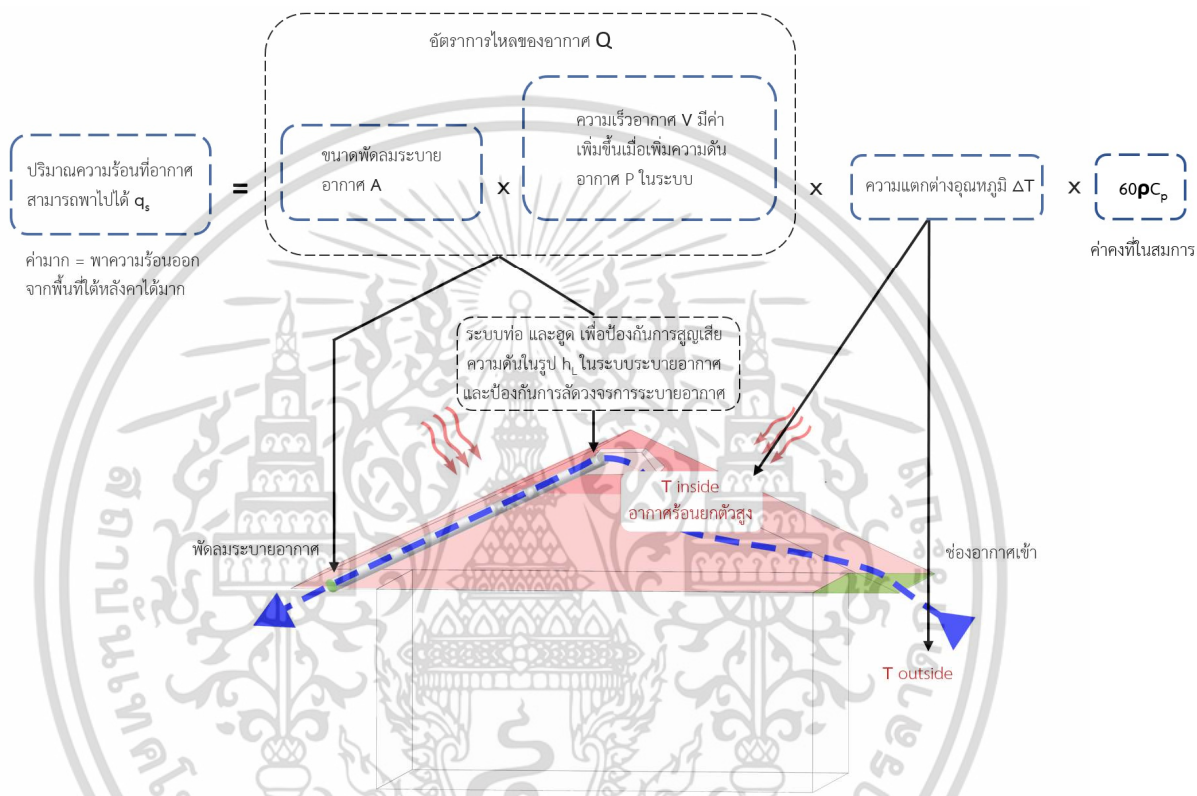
อัตราการไหลของอากาศ Q

ปริมาณความร้อนที่อากาศสามารถพาไปได้ $q_s$

=

ขนาดพัดลมระบายอากาศ A

x

ความเร็วอากาศ V มีค่าเพิ่มขึ้นเมื่อเพิ่มความดันอากาศ P ในระบบ

x

ความแตกต่างอุณหภูมิ $\Delta T$

x

$60\rho C_p$

ค่าคงที่ในสมการ

ค่ามาก = พาความร้อนออกจากพื้นที่ใต้หลังคาได้มาก

ระบบท่อ และฮูด เพื่อป้องกันการสูญเสียความดันในรูป $h_L$ ในระบบระบายอากาศ และป้องกันการลัดวงจรการระบายอากาศ

T inside
อากาศร้อนยกตัวสูง

พัดลมระบายอากาศ

ช่องอากาศเข้า

T outside